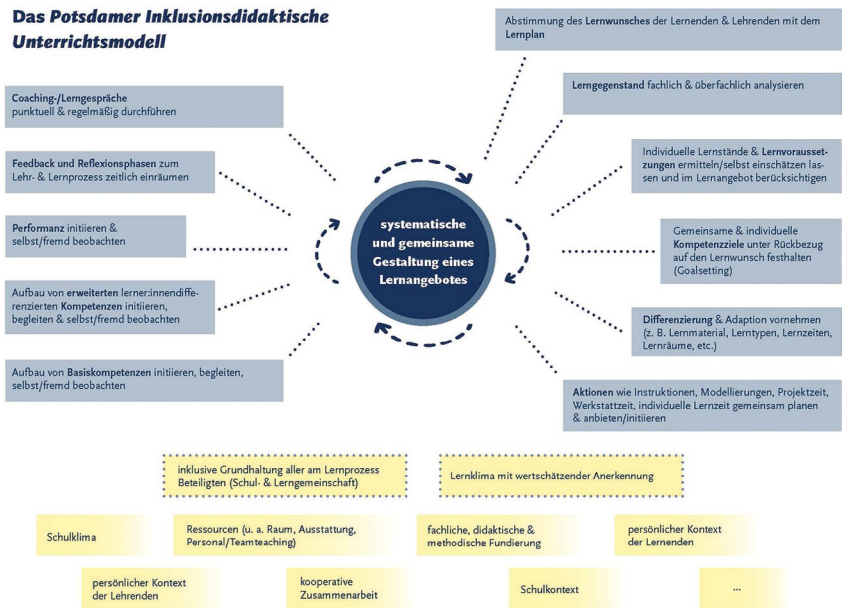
Das Potsdamer Inklusionsdidaktische Unterrichtsmodell

Coaching-/Lerngespräche punktuell & regelmäßig durchführen

Feedback und Reflexionsphasen zum Lehr- & Lernprozess zeitlich einräumen

Performanz initiieren & selbst/fremd beobachten

Aufbau von erweiterten lerner:innendifferenzierten Kompetenzen initiieren, begleiten & selbst/fremd beobachten

Aufbau von Basiskompetenzen initiieren, begleiten, selbst/fremd beobachten

Abstimmung des Lernwunsches der Lernenden & Lehrenden mit dem Lernplan

Lerngegenstand fachlich & überfachlich analysieren

Individuelle Lernstände & Lernvoraussetzungen ermitteln/selbst einschätzen lassen und im Lernangebot berücksichtigen

Gemeinsame & individuelle Kompetenzziele unter Rückbezug auf den Lernwunsch festhalten (Goalsetting)

Differenzierung & Adaption vornehmen (z. B. Lernmaterial, Lerntypen, Lernzeiten, Lernräume, etc.)

Aktionen wie Instruktionen, Modellierungen, Projektzeit, Werkstattzeit, individuelle Lernzeit gemeinsam planen & anbieten/initiieren

systematische und gemeinsame Gestaltung eines Lernangebotes

inklusive Grundhaltung aller am Lernprozess Beteiligten (Schul- & Lerngemeinschaft)

Lernklima mit wertschätzender Anerkennung

Schulklima

Ressourcen (u. a. Raum, Ausstattung, Personal/Teamteaching)

fachliche, didaktische & methodische Fundierung

persönlicher Kontext der Lernenden

persönlicher Kontext der Lehrenden

kooperative Zusammenarbeit

Schulkontext

...